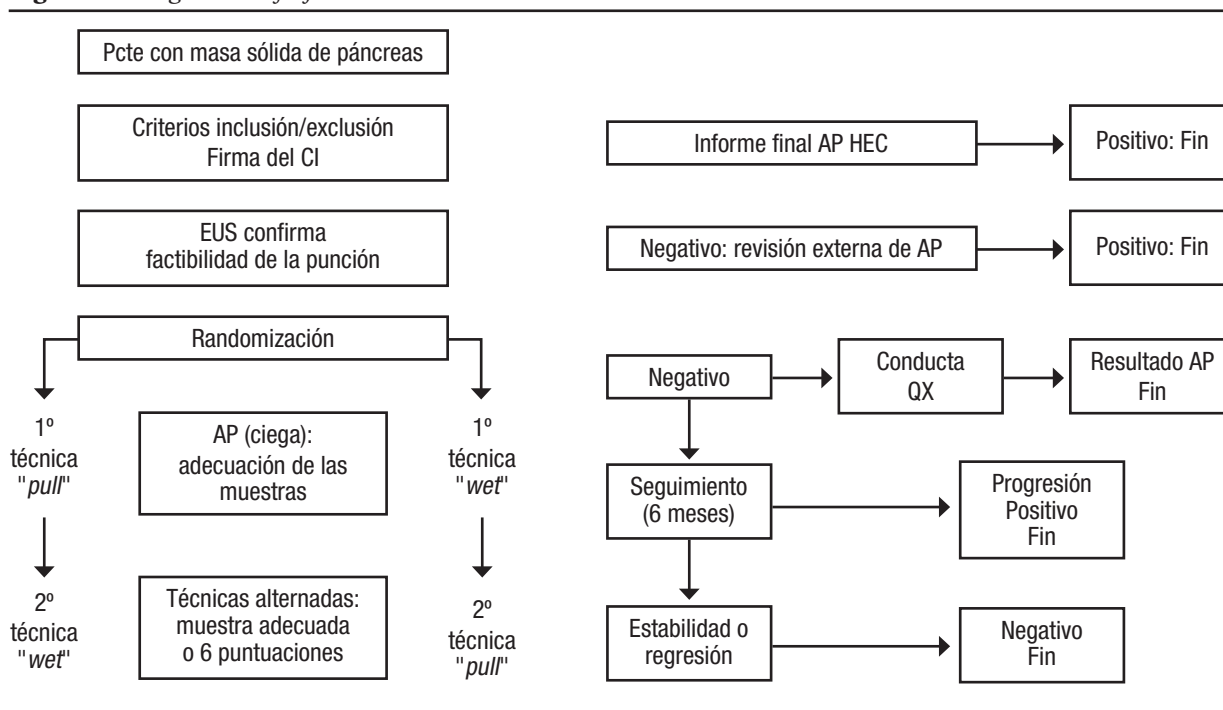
Pcte con masa sólida de páncreas

Criterios inclusión/exclusión
Firma del CI

EUS confirma
factibilidad de la punción

Randomización

1º
técnica
"*pull*"

2º
técnica
"*wet*"

AP (ciega):
adecuación de las
muestras

Técnicas alternadas:
muestra adecuada
o 6 puntuaciones

1º
técnica
"*wet*"

2º
técnica
"*pull*"

Informe final AP HEC

Positivo: Fin

Negativo: revisión externa de AP

Positivo: Fin

Negativo

Conducta
QX

Resultado AP
Fin

Seguimiento
(6 meses)

Progresión
Positivo
Fin

Estabilidad o
regresión

Negativo
Fin